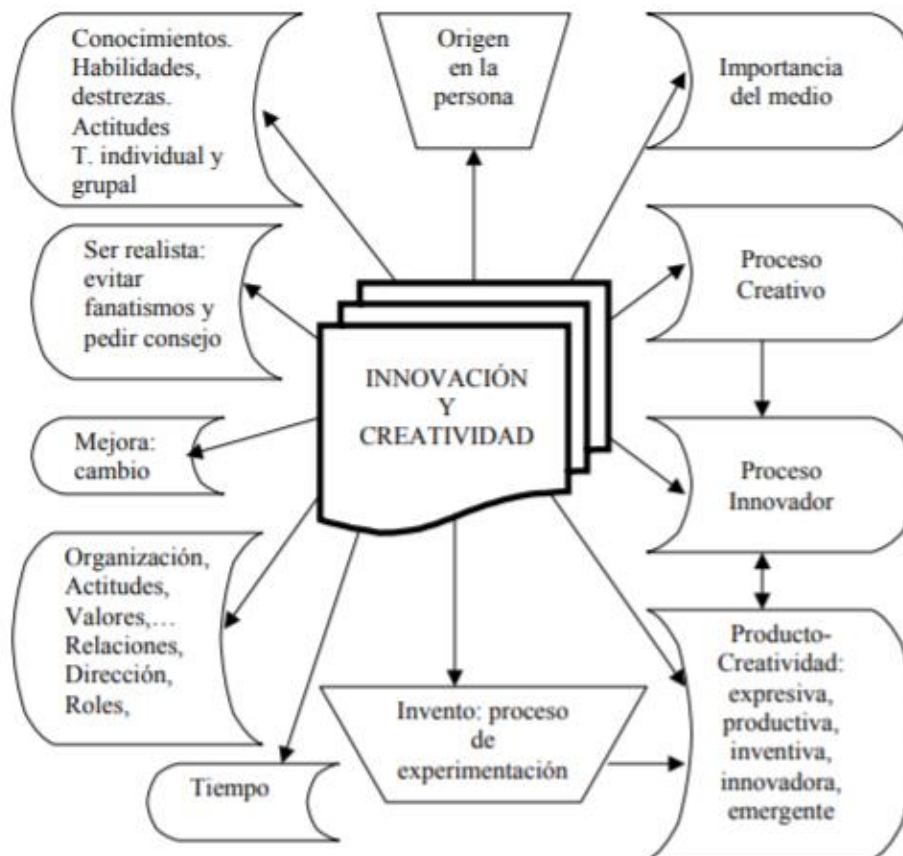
Conocimientos. Habilidades, destrezas. Actitudes T. individual y grupal

Origen en la persona

Importancia del medio

Ser realista: evitar fanatismos y pedir consejo

Proceso Creativo

INNOVACIÓN Y CREATIVIDAD

Mejora: cambio

Proceso Innovador

Organización, Actitudes, Valores,… Relaciones, Dirección, Roles,

Producto-Creatividad: expresiva, productiva, inventiva, innovadora, emergente

Invento: proceso de experimentación

Tiempo